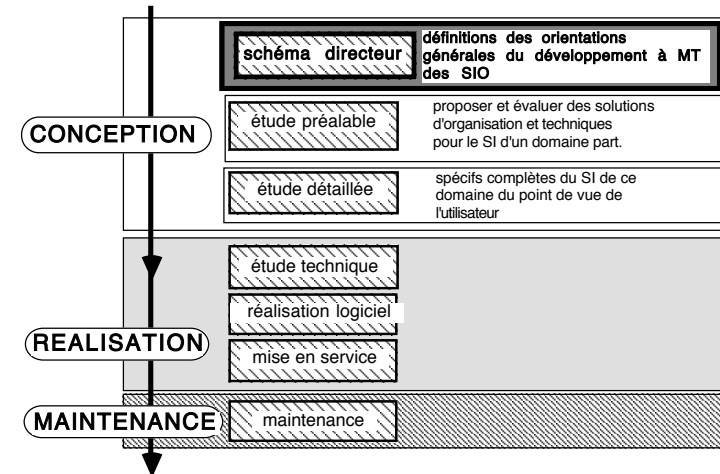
schéma directeur

définitions des orientations générales du développement à MT des SIO

CONCEPTION

étude préalable

proposer et évaluer des solutions d'organisation et techniques pour le SI d'un domaine part.

étude détaillée

spécifs complètes du SI de ce domaine du point de vue de l'utilisateur

étude technique

réalisation logiciel

REALISATION

mise en service

MAINTENANCE

maintenance